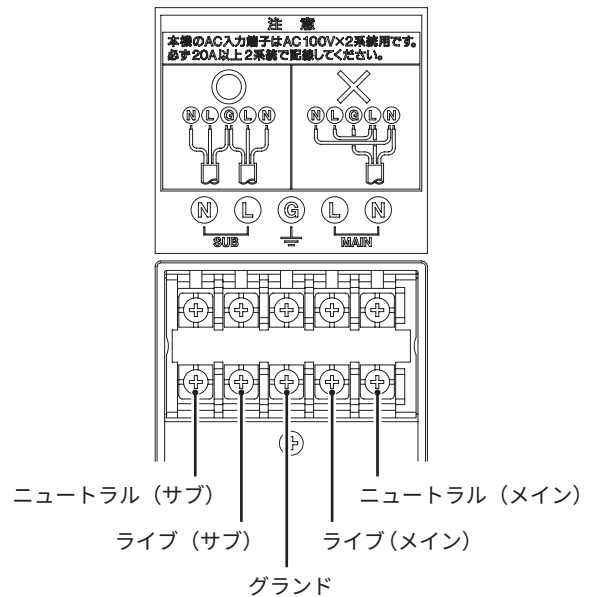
注　意
本機のAC入力端子はAC100V×2系統用です。必ず20A以上2系統で配線してください。

○

N L G L N

×

N L G L N

N L G L N

SUB

MAIN

ニュートラル（サブ）

ニュートラル（メイン）

ライブ（サブ）

ライブ（メイン）

グランド